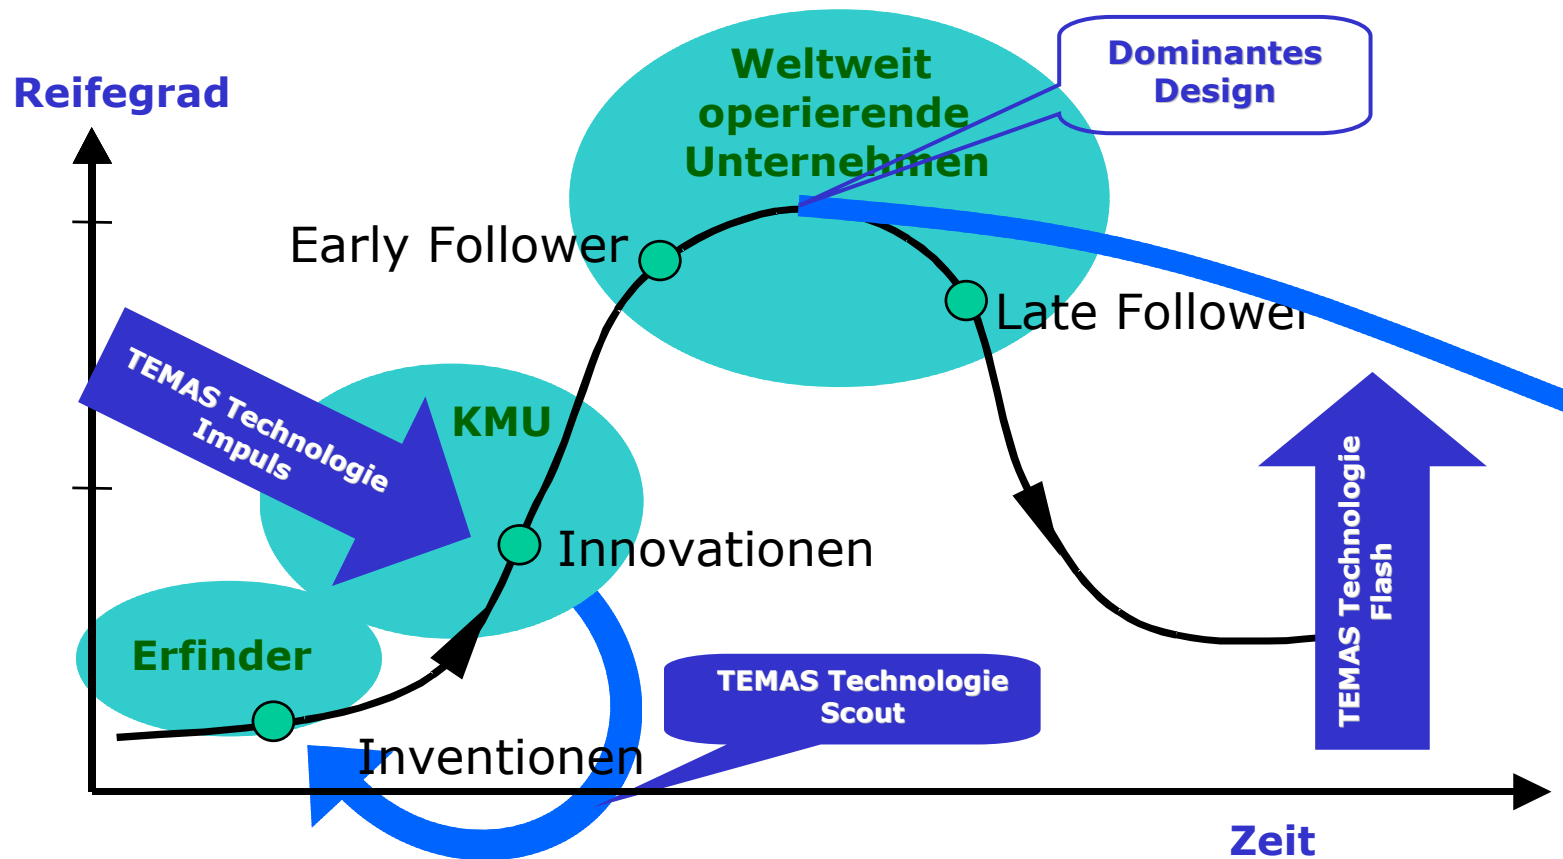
Reifegrad

Weltweit operierende Unternehmen

Dominantes Design

Early Follower

Late Follower

TEMAS Technologie Impuls

KMU

Innovationen

TEMAS Technologie Flash

Erfinder

TEMAS Technologie Scout

Inventionen

Zeit